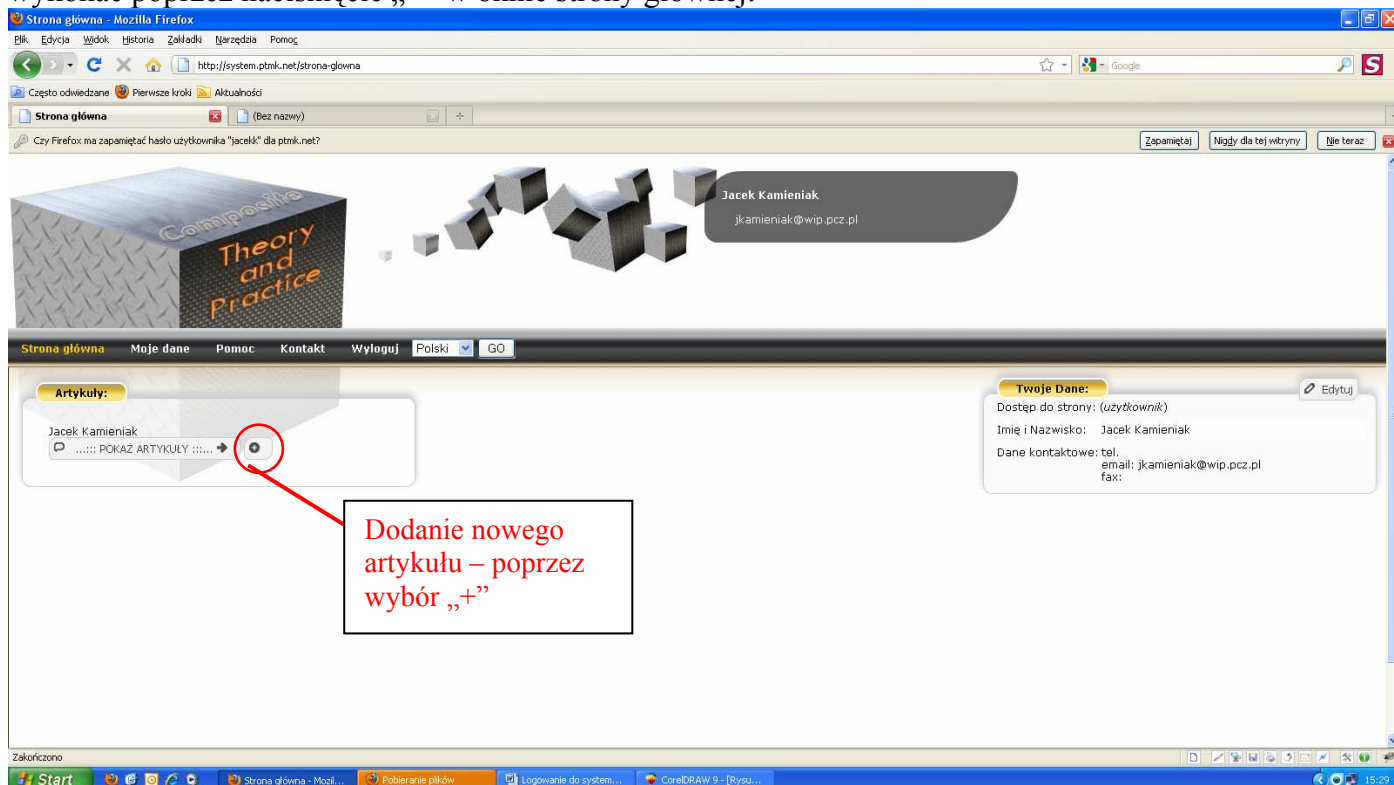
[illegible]

Strona główna - Mozilla Firefox

Plik Edycja Widok Historia Zakładki Narzędzia Pomoc

http://system.ptmk.net/strona-glowna

Google

Często odwiedzane Pierwsze kroki Aktualności

Strona główna (Bez nazwy)

Czy Firefox ma zapamiętać hasło użytkownika "jacekk" dla ptmk.net?

Zapamiętaj Nigdy dla tej witryny Nie teraz

Composite Theory and Practice

Jacek Kamieniak
jkamieniak@wip.pcz.pl

Strona główna Moje dane Pomoc Kontakt Wyloguj Polski GO

Artykuły:

Jacek Kamieniak
...::: POKAŻ ARTYKUŁY :::...

Twoje Dane:

Edytuj

Dostęp do strony: (użytkownik)

Imię i Nazwisko: Jacek Kamieniak

Dane kontaktowe: tel.
email: jkamieniak@wip.pcz.pl
fax:

Dodanie nowego artykułu – poprzez wybór „+”

Zakończono

Start Strona główna - Mozil... Pobieranie plików Logowanie do system... CorelDRAW 9 - [Rysu... 15:29